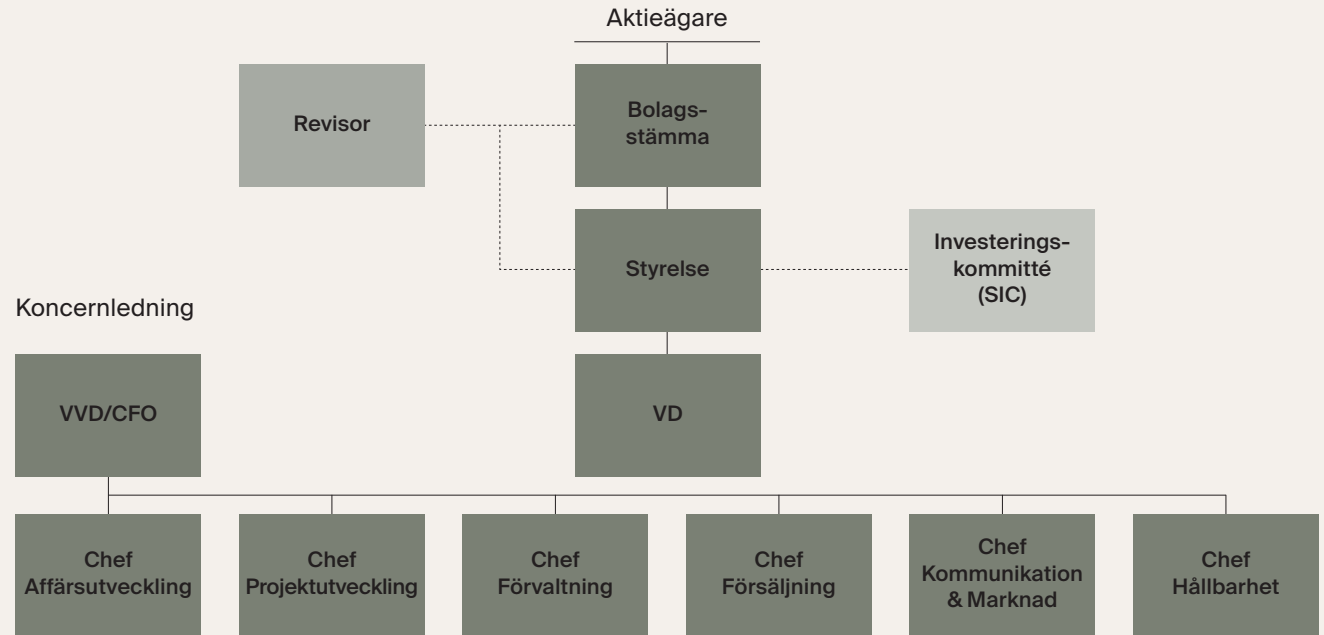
Aktieägare

Revisor

Bolagsstämma

Styrelse

Investeringskommitté (SIC)

Koncernledning

VVD/CFO

VD

Chef Affärsutveckling

Chef Projektutveckling

Chef Förvaltning

Chef Försäljning

Chef Kommunikation & Marknad

Chef Hållbarhet